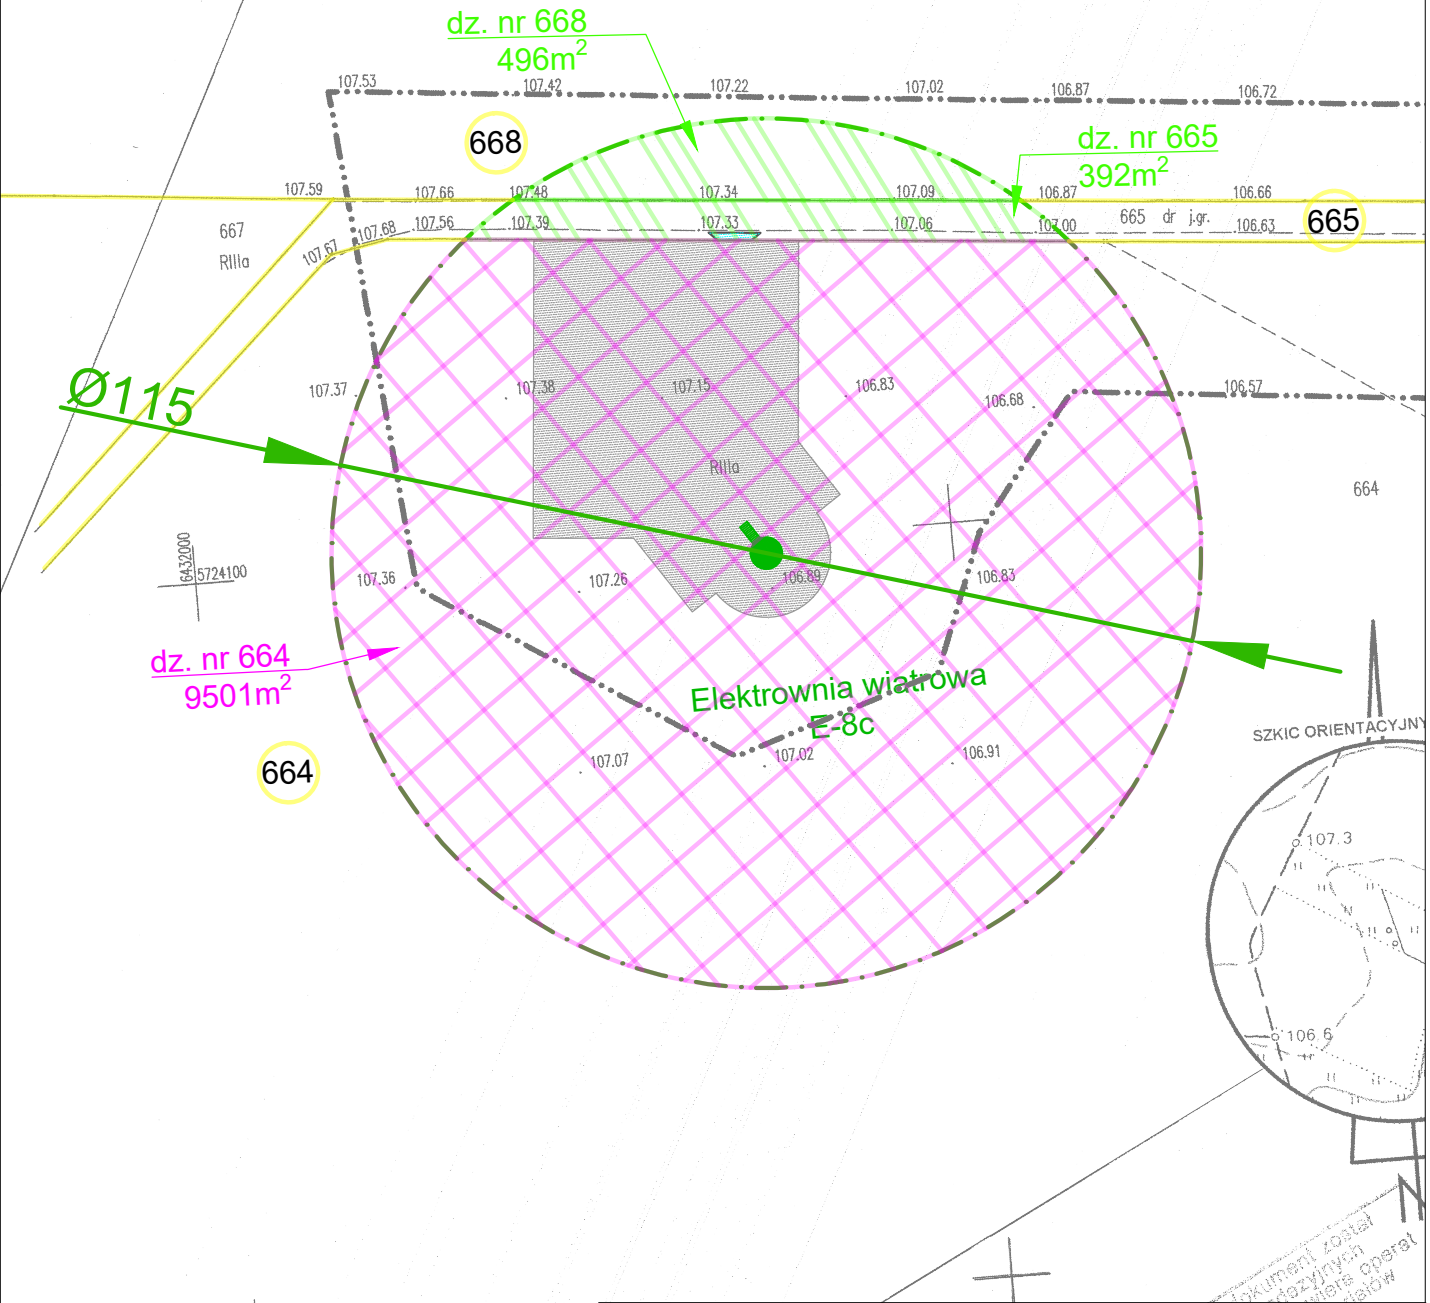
dz. nr 668
496m$^2$

107.53
107.42
107.22
107.02
106.87
106.72

668

dz. nr 665
392m$^2$

107.59
107.66
107.48
107.34
107.09
106.87
106.66

667
RIIIa

107.67
107.68
107.56
107.39
107.33
107.06
107.00
665 dr j.gr.
106.63

665

Ø115

107.37
107.38
107.15
106.83
106.68
106.57

RIIIa

664

6432000
5724100

107.36
107.26
106.69
106.83

dz. nr 664
9501m$^2$

Elektrownia wiatrowa
E-8c

664

107.07
107.02
106.91

SZKIC ORIENTACYJNY

107.3
106.6

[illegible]kument został
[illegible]dzynych
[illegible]wiera operat
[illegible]iałów